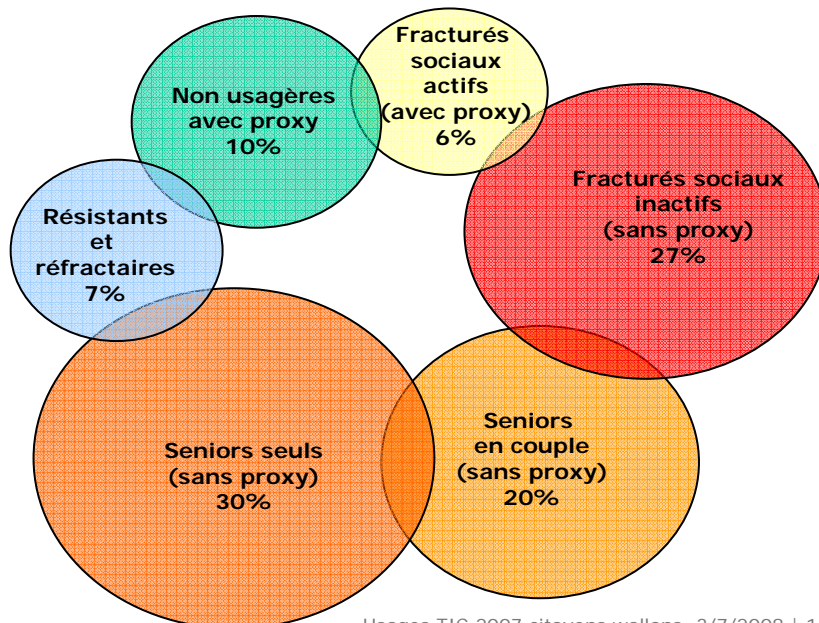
Fracturés sociaux actifs (avec proxy) 6%

Non usagères avec proxy 10%

Fracturés sociaux inactifs (sans proxy) 27%

Résistants et réfractaires 7%

Seniors seuls (sans proxy) 30%

Seniors en couple (sans proxy) 20%

Usages TIC 2007 citoyens wallons 3/7/2008 | 1